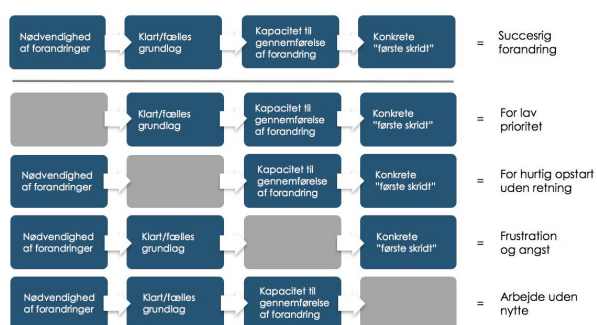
Nødvendighed af forandringer
Klart/fælles grundlag
Kapacitet til gennemførelse af forandring
Konkrete "første skridt"
= Succesrig forandring

Klart/fælles grundlag
Kapacitet til gennemførelse af forandring
Konkrete "første skridt"
= For lav prioritet

Nødvendighed af forandringer
Kapacitet til gennemførelse af forandring
Konkrete "første skridt"
= For hurtig opstart uden retning

Nødvendighed af forandringer
Klart/fælles grundlag
Konkrete "første skridt"
= Frustration og angst

Nødvendighed af forandringer
Klart/fælles grundlag
Kapacitet til gennemførelse af forandring
= Arbejde uden nytte